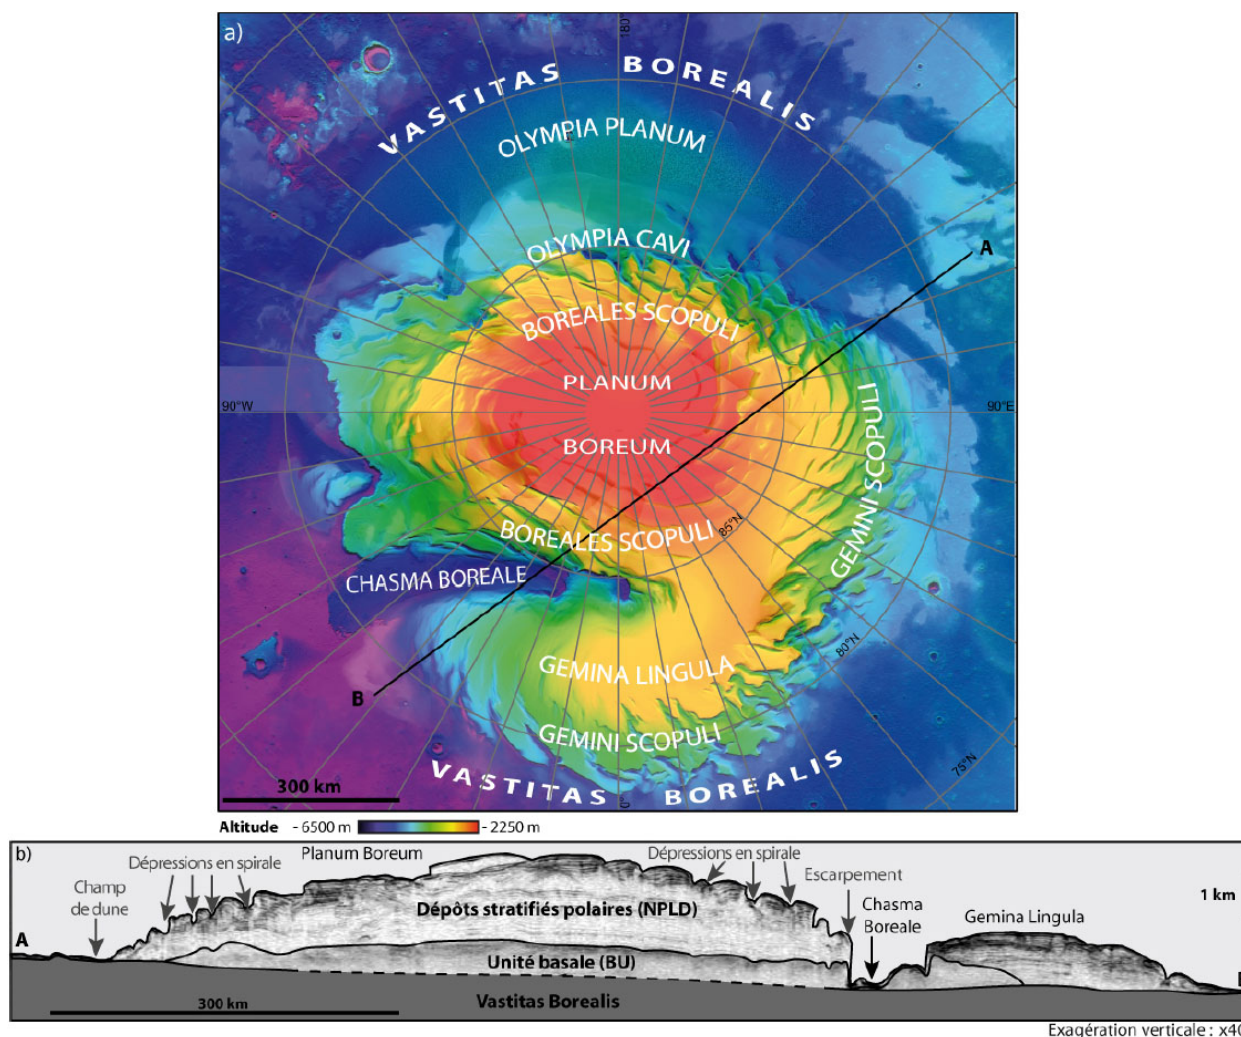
a)

180

VASTITAS BOREALIS

OLYMPIA PLANUM

OLYMPIA CAVI

A

BOREALES SCOPULI

PLANUM

90°W

90°E

BOREUM

GEMINI SCOPULI

BOREALES SCOPULI

85°N

CHASMA BOREALE

80°N

GEMINA LINGULA

B

GEMINI SCOPULI

75°N

300 km

VASTITAS 0 BOREALIS

Altitude - 6500 m - 2250 m

b)

Dépressions en spirale

Planum Boreum

Dépressions en spirale

Escarpement

Champ de dune

1 km

Dépôts stratifiés polaires (NPLD)

Chasma Boreale

Gemina Lingula

A

Unité basale (BU)

B

300 km

Vastitas Borealis

Exagération verticale : x4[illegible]